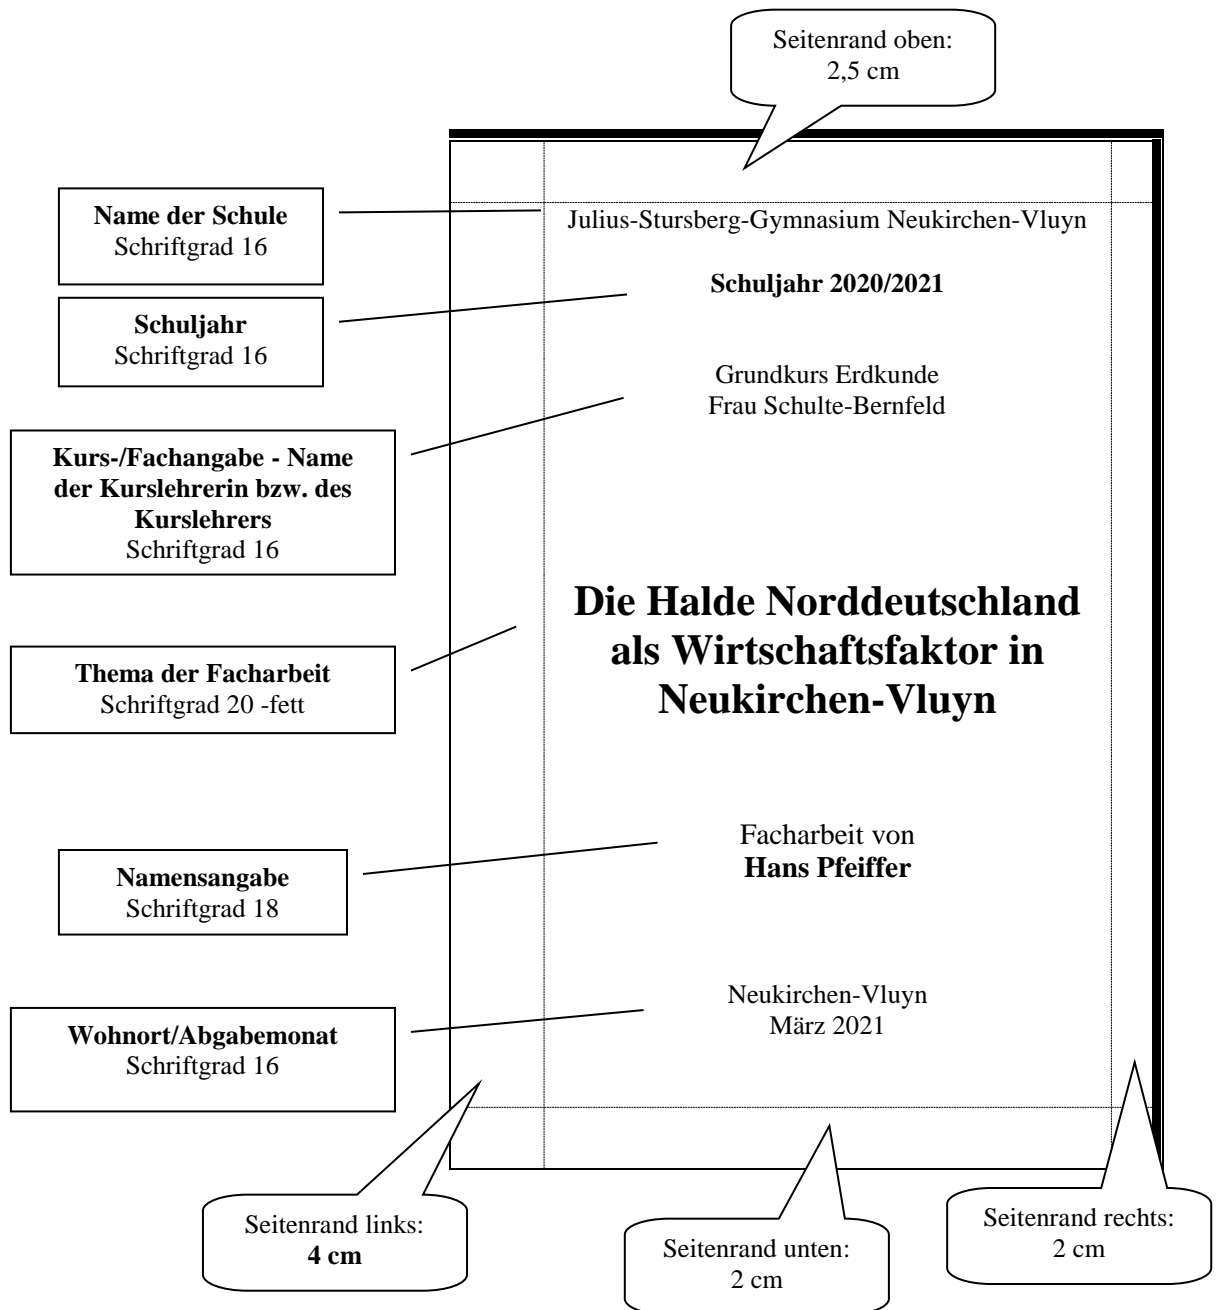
Seitenrand oben:
2,5 cm

**Name der Schule**
Schriftgrad 16

Julius-Stursberg-Gymnasium Neukirchen-Vluyn

**Schuljahr**
Schriftgrad 16

**Schuljahr 2020/2021**

Grundkurs Erdkunde
Frau Schulte-Bernfeld

**Kurs-/Fachangabe - Name der Kurslehrerin bzw. des Kurslehrers**
Schriftgrad 16

**Die Halde Norddeutschland als Wirtschaftsfaktor in Neukirchen-Vluyn**

**Thema der Facharbeit**
Schriftgrad 20 -fett

Facharbeit von
**Hans Pfeiffer**

**Namensangabe**
Schriftgrad 18

Neukirchen-Vluyn
März 2021

**Wohnort/Abgabemonat**
Schriftgrad 16

Seitenrand links:
**4 cm**

Seitenrand unten:
2 cm

Seitenrand rechts:
2 cm